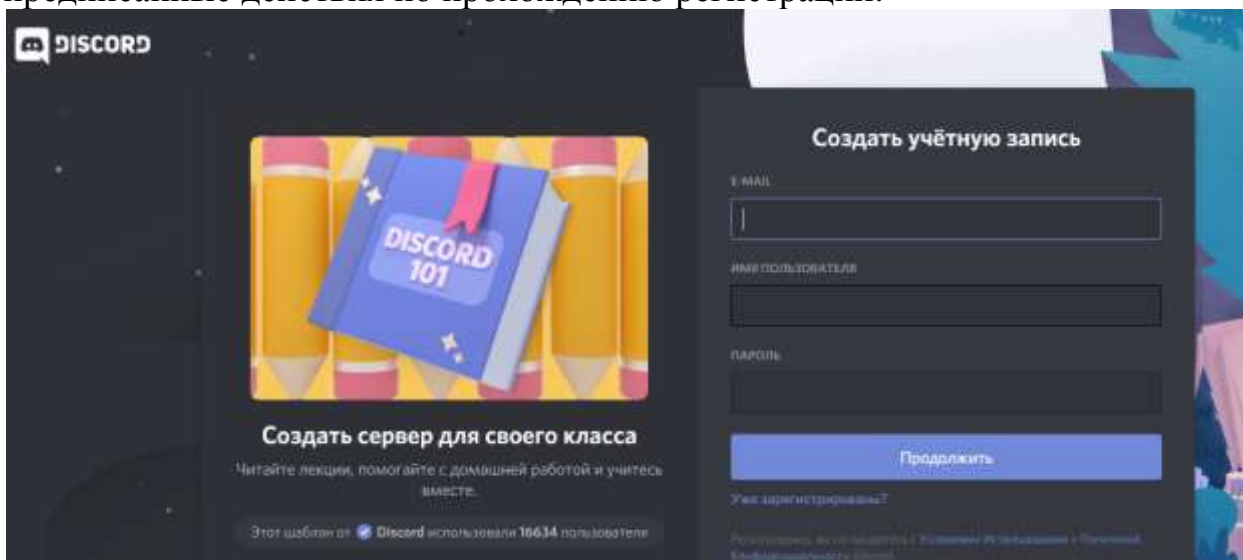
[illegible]

DISCORD

DISCORD 101

Создать сервер для своего класса

Читайте лекции, помогайте с домашней работой и учитесь вместе.

Этот шаблон от Discord использовали 16634 пользователя

Создать учётную запись

E-MAIL

ИМЯ ПОЛЬЗОВАТЕЛЯ

ПАРОЛЬ

Продолжить

Уже зарегистрированы?

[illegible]